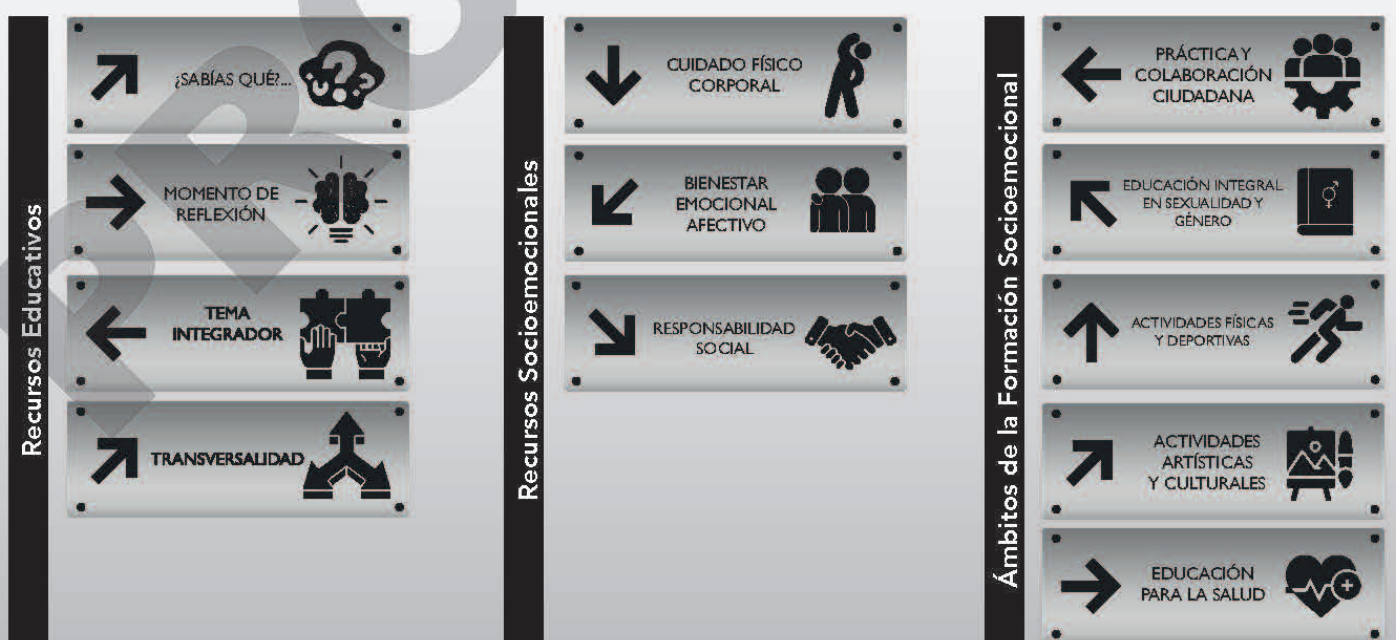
Recursos Educativos

¿SABÍAS QUÉ?...

MOMENTO DE REFLEXIÓN

TEMA INTEGRADOR

TRANSVERSALIDAD

Recursos Socioemocionales

CUIDADO FÍSICO CORPORAL

BIENESTAR EMOCIONAL AFECTIVO

RESPONSABILIDAD SOCIAL

Ámbitos de la Formación Socioemocional

PRÁCTICA Y COLABORACIÓN CIUDADANA

EDUCACIÓN INTEGRAL EN SEXUALIDAD Y GÉNERO

ACTIVIDADES FÍSICAS Y DEPORTIVAS

ACTIVIDADES ARTÍSTICAS Y CULTURALES

EDUCACIÓN PARA LA SALUD